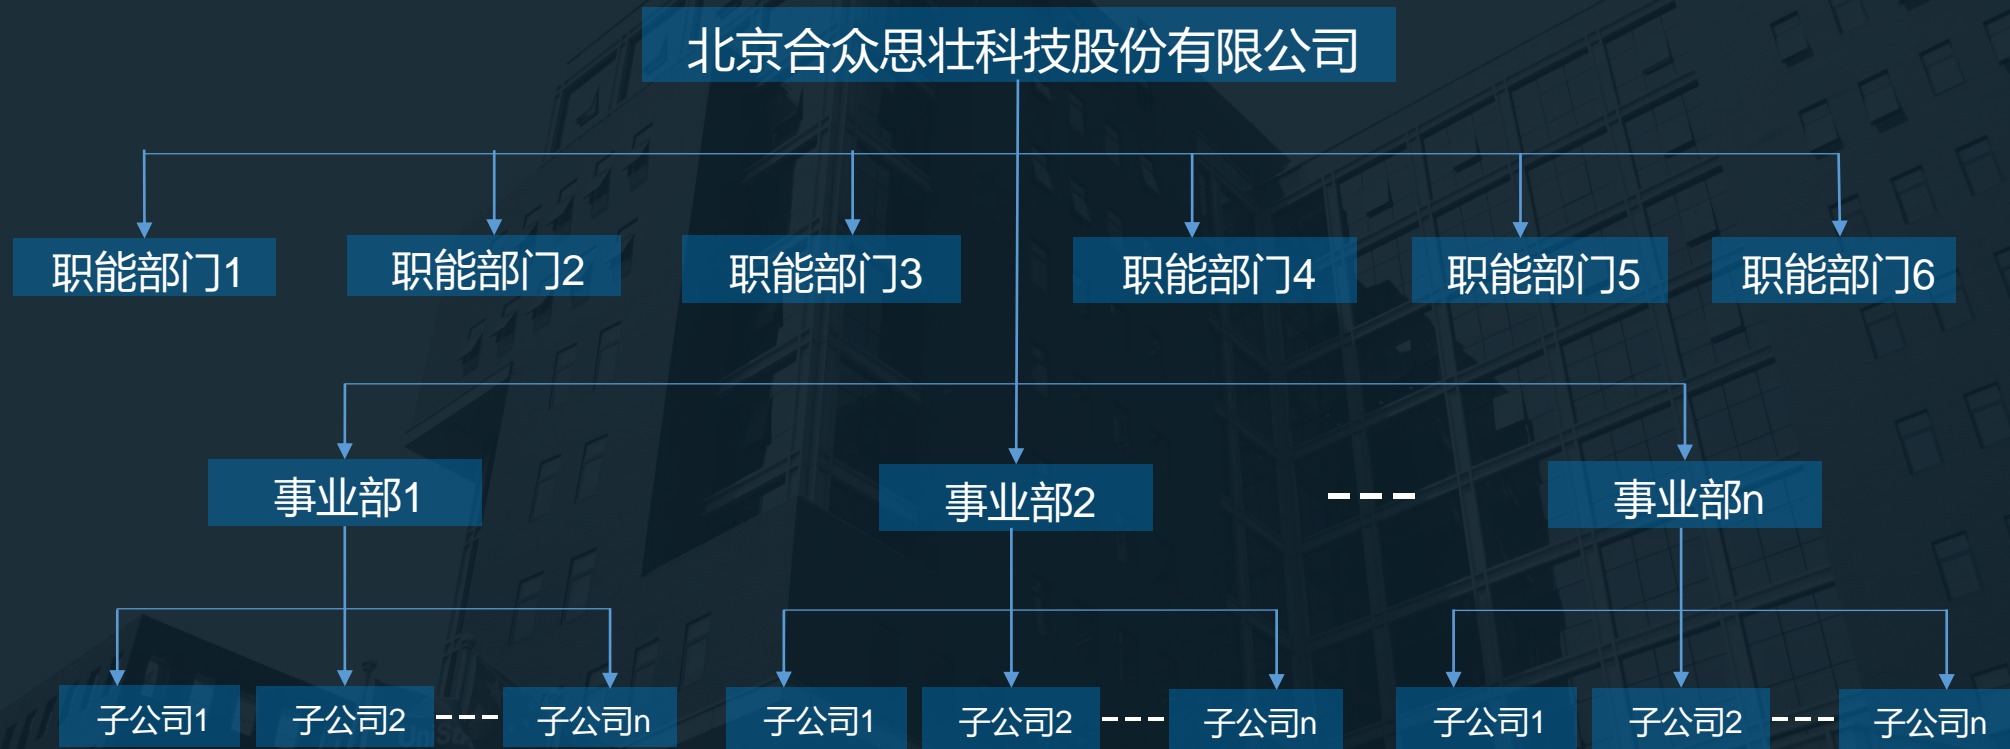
北京合众思壮科技股份有限公司

职能部门1

职能部门2

职能部门3

职能部门4

职能部门5

职能部门6

事业部1

事业部2

---

事业部n

子公司1

子公司2

---

子公司n

子公司1

子公司2

---

子公司n

子公司1

子公司2

---

子公司n